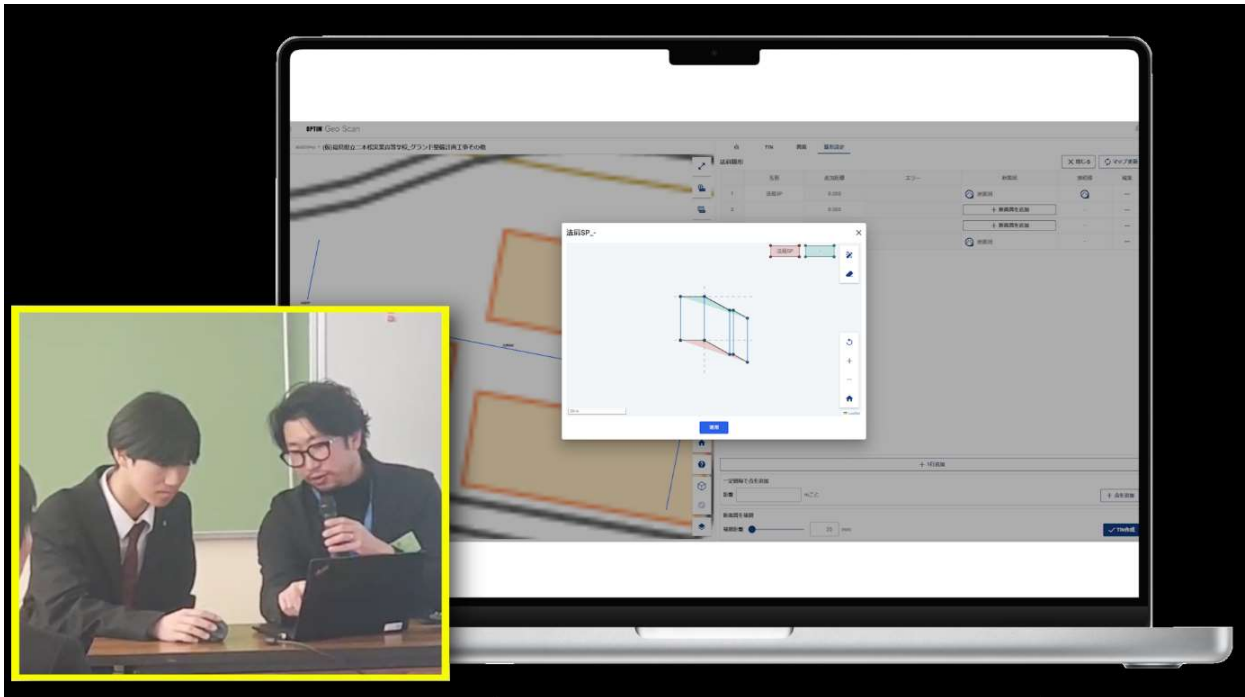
OPTiM Geo Scan

(仮)福島県立二本松実業高等学校_グラウンド整備計画工事その他

点　TIN　図面　層別設定

法肩断面

名前　追加距離　エリー　断面図　接続面　編集

1　法肩SP　0.000
2　0.000

+ 新規断面を追加
+ 新規断面を追加

法肩SP_-

法肩SP

確定

+ 1行追加

一定間隔で点を追加

+ 点を追加

新規図形を確認

✓ TIN作成